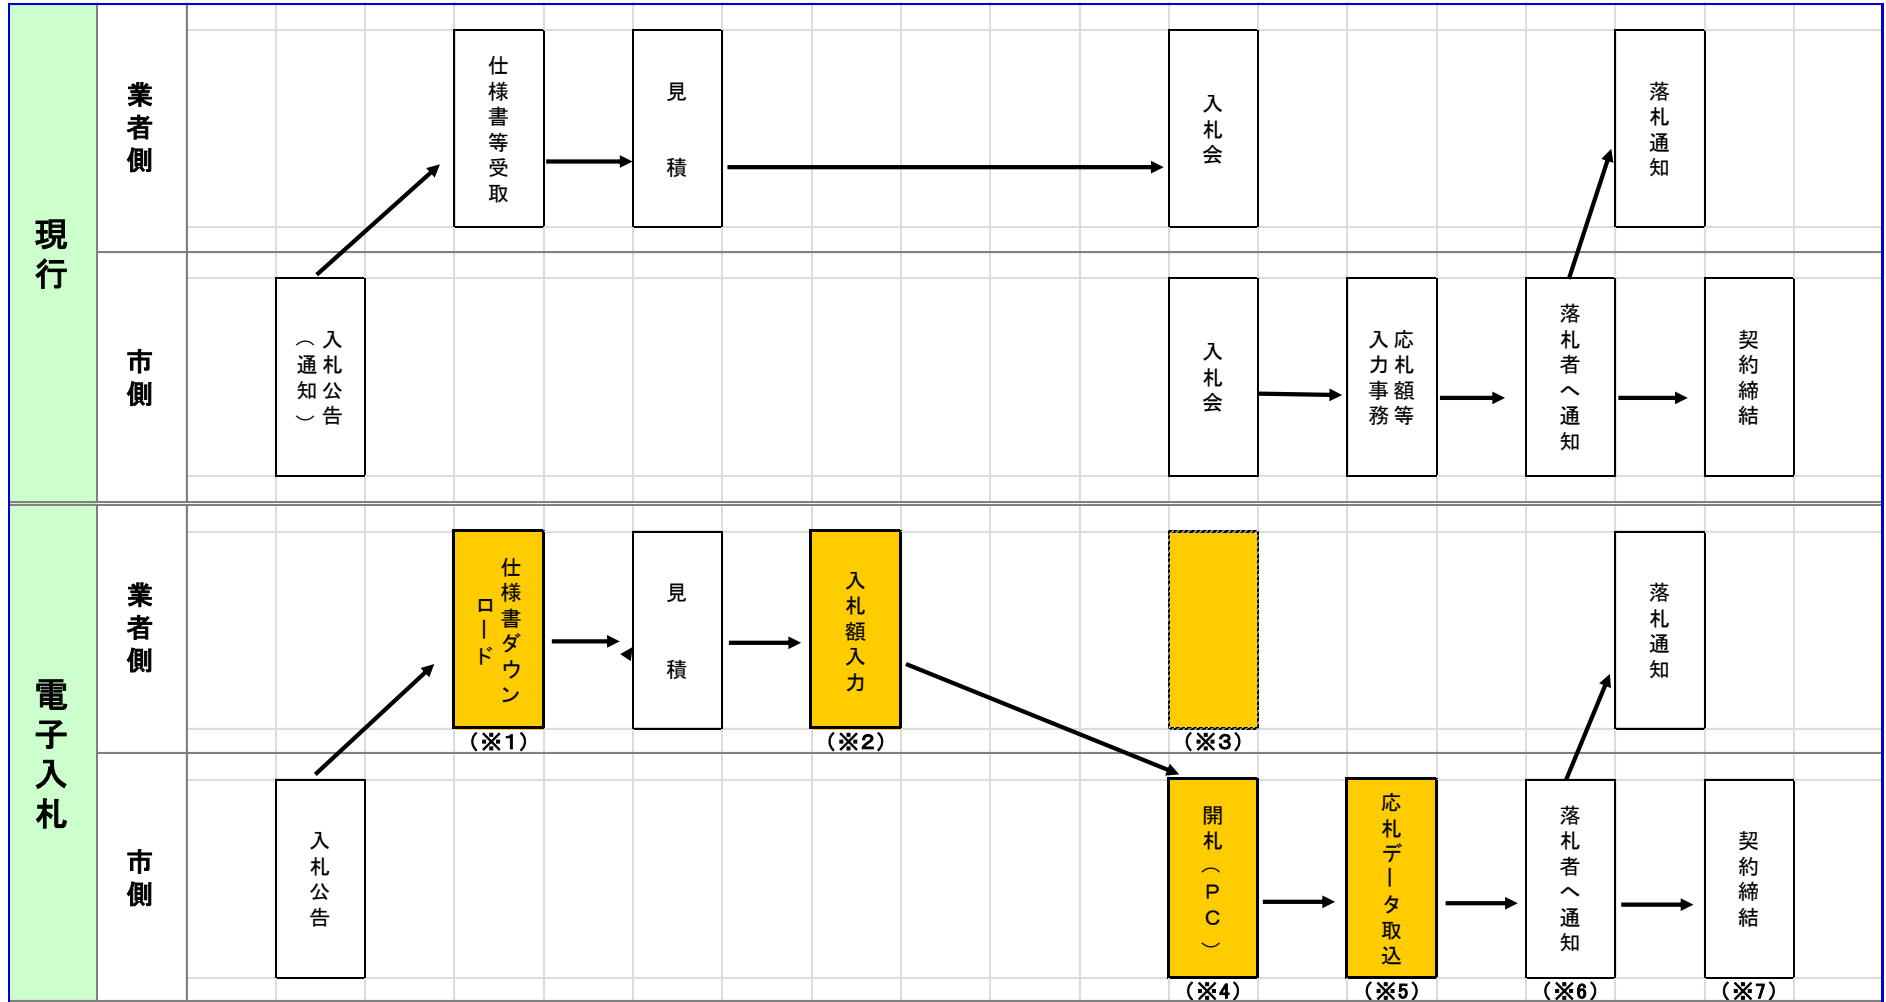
現行

業者側

仕様書等受取

見積

入札会

落札通知

市側

入札公告（通知）

入札会

応札額等入力事務

落札者へ通知

契約締結

電子入札

業者側

仕様書ダウンロード
（※1）

見積

入札額入力
（※2）

（※3）

落札通知

市側

入札公告

開札（PC）
（※4）

応札データ取込
（※5）

落札者へ通知
（※6）

契約締結
（※7）